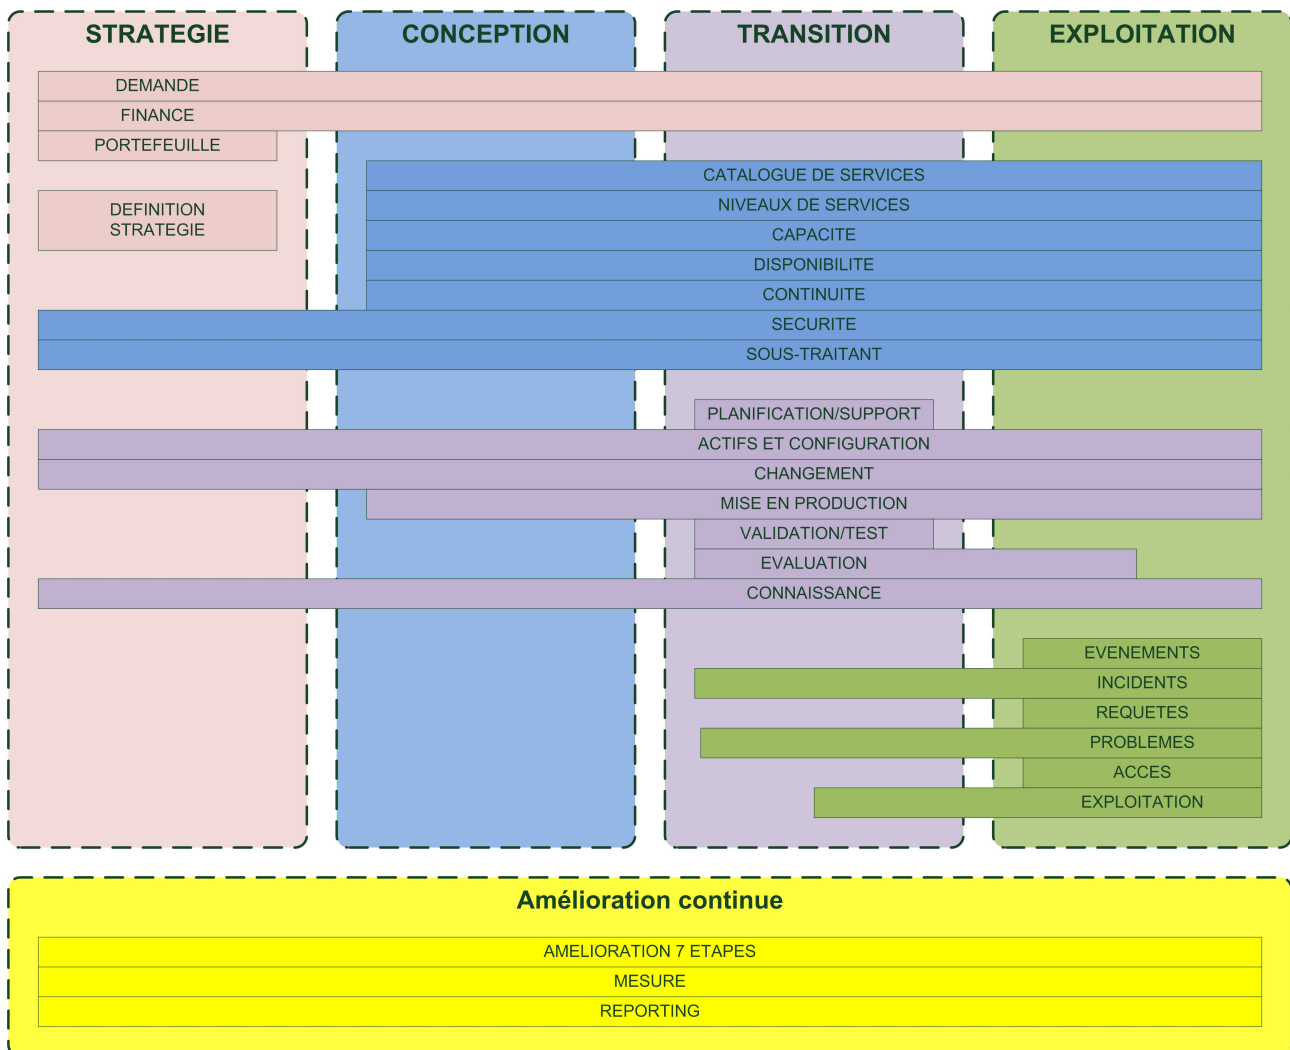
STRATEGIE

CONCEPTION

TRANSITION

EXPLOITATION

DEMANDE

FINANCE

PORTEFEUILLE

DEFINITION STRATEGIE

CATALOGUE DE SERVICES

NIVEAUX DE SERVICES

CAPACITE

DISPONIBILITE

CONTINUITE

SECURITE

SOUS-TRAITANT

PLANIFICATION/SUPPORT

ACTIFS ET CONFIGURATION

CHANGEMENT

MISE EN PRODUCTION

VALIDATION/TEST

EVALUATION

CONNAISSANCE

EVENEMENTS

INCIDENTS

REQUETES

PROBLEMES

ACCES

EXPLOITATION

Amélioration continue

AMELIORATION 7 ETAPES

MESURE

REPORTING